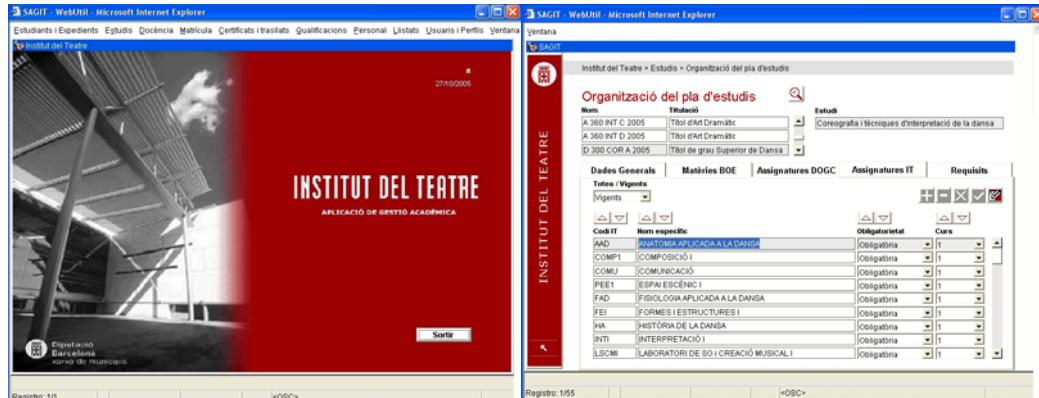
SAGIT - WebUtil - Microsoft Internet Explorer

Estudiants i Expedients Estudis Docència Matrícula Certificats i trasllats Qualificacions Personal Llistats Usuaris i Perfils Ventana

Institut del Teatre

27/10/2005

INSTITUT DEL TEATRE

APLICACIÓ DE GESTIÓ ACADÈMICA

Diputació Barcelona xarxa de municipis

Sortir

Registro: 1/1 <OSC>

SAGIT - WebUtil - Microsoft Internet Explorer

Ventana

SAGIT

INSTITUT DEL TEATRE

Institut del Teatre > Estudis > Organització del pla d'estudis

Organització del pla d'estudis

| Nom | Titulació |
|---|---|
| A 360 INT C 2005 | Títol d'Art Dramàtic |
| A 360 INT D 2005 | Títol d'Art Dramàtic |
| D 300 COR A 2005 | Títol de grau Superior de Dansa |

Estudi
Coreografia i tècniques d'interpretació de la dansa

Dades Generals | Matèries BOE | Assignatures DOGC | Assignatures IT | Requisits

Totes / Vigents
Vigents

| Codi IT | Nom específic | Obligatorietat | Curs |
|---|---|---|---|
| AAD | ANATOMIA APLICADA A LA DANSA | Obligatòria | 1 |
| COMP1 | COMPOSICIÓ I | Obligatòria | 1 |
| COMU | COMUNICACIÓ | Obligatòria | 1 |
| PEE1 | ESPAI ESCÈNIC I | Obligatòria | 1 |
| FAD | FISIOLOGIA APLICADA A LA DANSA | Obligatòria | 1 |
| FEI | FORMES I ESTRUCTURES I | Obligatòria | 1 |
| HA | HISTÒRIA DE LA DANSA | Obligatòria | 1 |
| INTI | INTERPRETACIÓ I | Obligatòria | 1 |
| LSCMI | LABORATORI DE SO I CREACIÓ MUSICAL I | Obligatòria | 1 |

Registro: 1/55 <OSC>